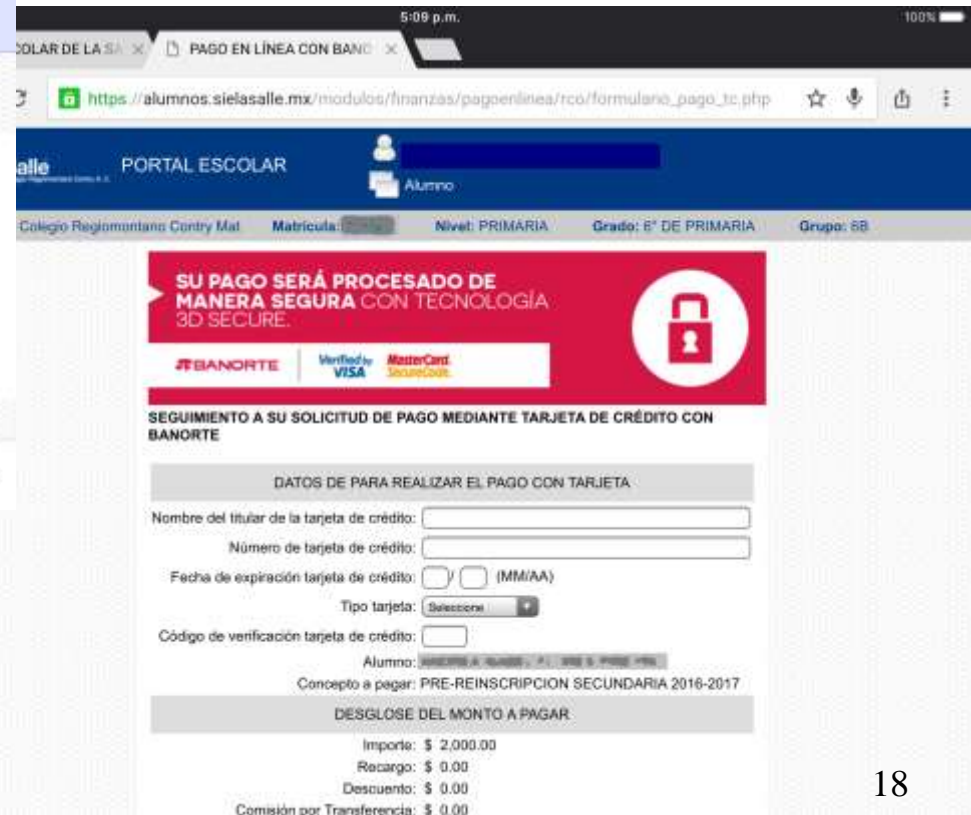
5:09 p.m.

100%

OLAR DE LA SA ×

PAGO EN LÍNEA CON BANC ×

https://alumnos.sielasalle.mx/modulos/finanzas/pagoenlinea/rco/formulario_pago_tc.php

alle

PORTAL ESCOLAR

Alumno

Colegio Regiomontano Contry Mat   Matricula: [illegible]   Nivel: PRIMARIA   Grado: 6° DE PRIMARIA   Grupo: 6B

SU PAGO SERÁ PROCESADO DE MANERA SEGURA CON TECNOLOGÍA 3D SECURE.

BANORTE   Verified by VISA   MasterCard. SecureCode.

SEGUIMIENTO A SU SOLICITUD DE PAGO MEDIANTE TARJETA DE CRÉDITO CON BANORTE

DATOS DE PARA REALIZAR EL PAGO CON TARJETA

Nombre del titular de la tarjeta de crédito:

Número de tarjeta de crédito:

Fecha de expiración tarjeta de crédito: / (MM/AA)

Tipo tarjeta: Seleccione

Código de verificación tarjeta de crédito:

Alumno: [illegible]

Concepto a pagar: PRE-REINSCRIPCION SECUNDARIA 2016-2017

DESGLOSE DEL MONTO A PAGAR

Importe: $ 2,000.00

Recargo: $ 0.00

Descuento: $ 0.00

Comisión por Transferencia: $ 0.00

18